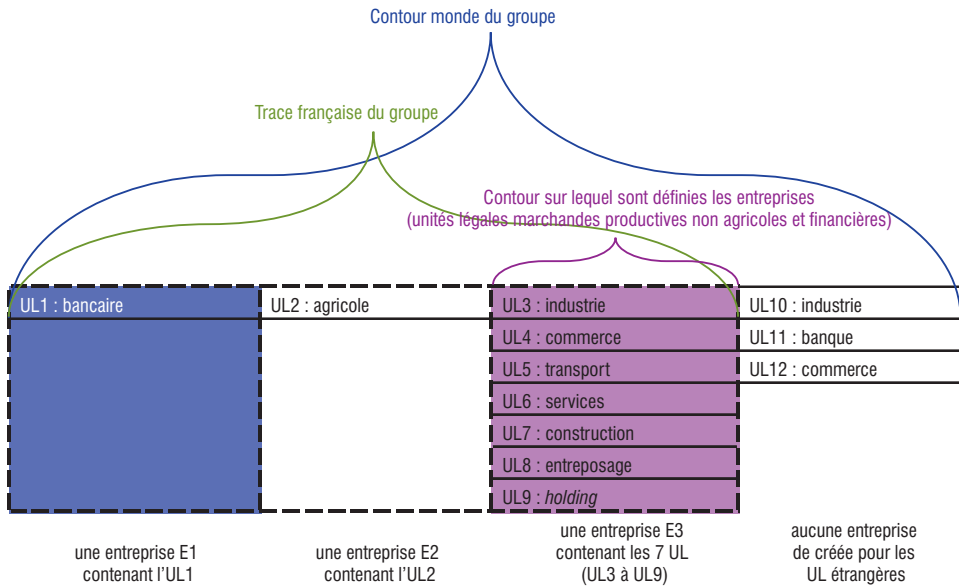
Contour monde du groupe

Trace française du groupe

Contour sur lequel sont définies les entreprises
(unités légales marchandes productives non agricoles et financières)

UL1 : bancaire

UL2 : agricole

UL3 : industrie
UL4 : commerce
UL5 : transport
UL6 : services
UL7 : construction
UL8 : entreposage
UL9 : *holding*

UL10 : industrie
UL11 : banque
UL12 : commerce

une entreprise E1
contenant l'UL1

une entreprise E2
contenant l'UL2

une entreprise E3
contenant les 7 UL
(UL3 à UL9)

aucune entreprise
de créée pour les
UL étrangères